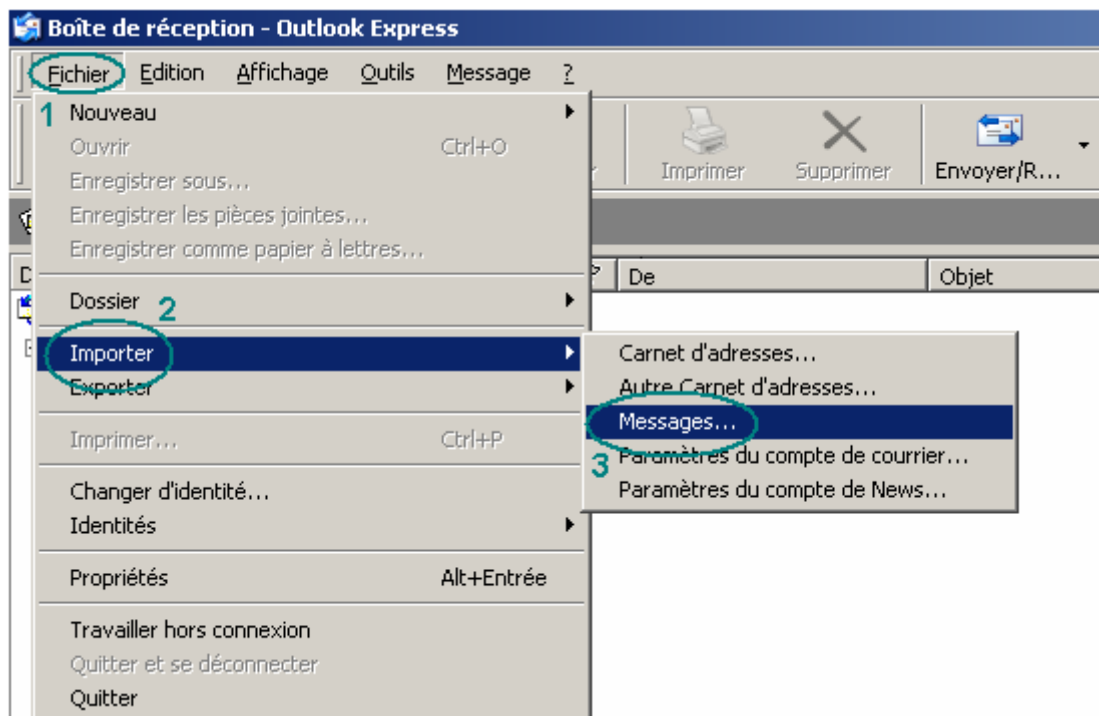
Boîte de réception - Outlook Express

Fichier Edition Affichage Outils Message ?

1 Nouveau
Ouvrir Ctrl+O
Enregistrer sous...
Enregistrer les pièces jointes...
Enregistrer comme papier à lettres...
Dossier 2
Importer
Exporter
Imprimer... Ctrl+P
Changer d'identité...
Identités
Propriétés Alt+Entrée
Travailler hors connexion
Quitter et se déconnecter
Quitter

Imprimer Supprimer Envoyer/R...

De Objet

Carnet d'adresses...
Autre Carnet d'adresses...
Messages...
3 Paramètres du compte de courrier...
Paramètres du compte de News...